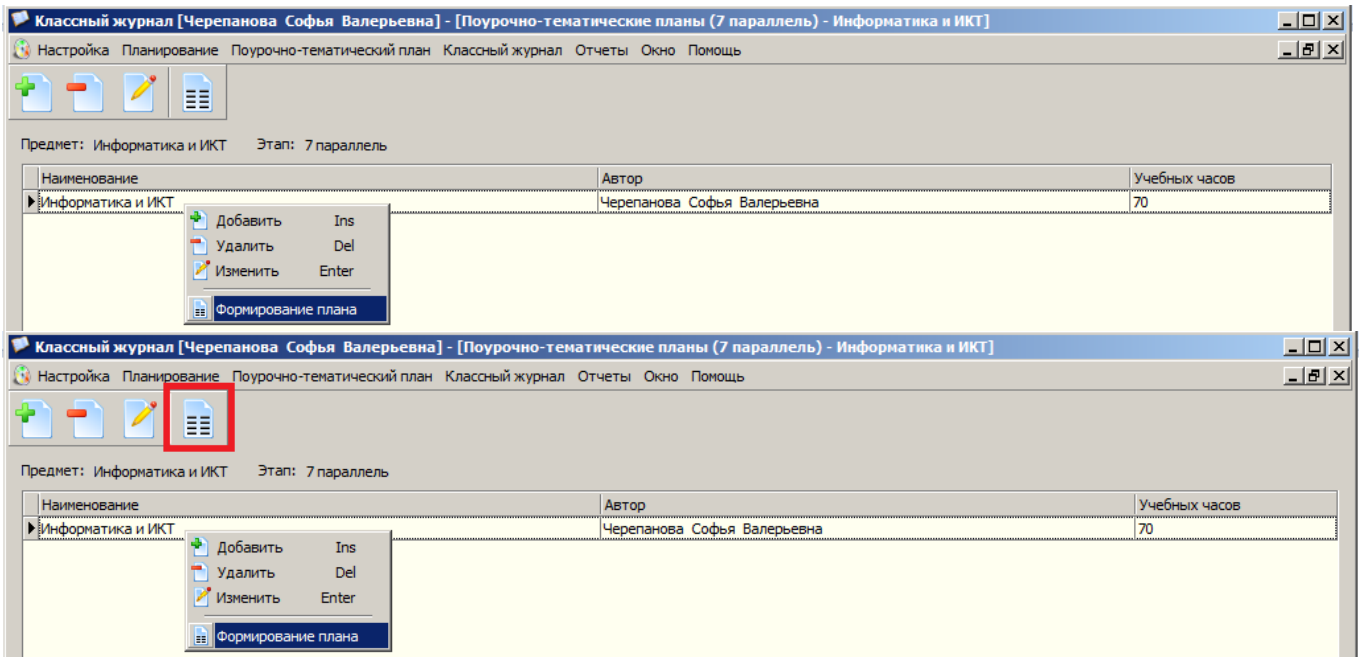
Классный журнал [Черепанова Софья Валерьевна] - [Поурочно-тематические планы (7 параллель) - Информатика и ИКТ]

Настройка Планирование Поурочно-тематический план Классный журнал Отчеты Окно Помощь

Предмет: Информатика и ИКТ Этап: 7 параллель

| Наименование | Автор | Учебных часов |
|---|---|---|
| Информатика и ИКТ | Черепанова Софья Валерьевна | 70 |

Добавить Ins
Удалить Del
Изменить Enter
Формирование плана

Классный журнал [Черепанова Софья Валерьевна] - [Поурочно-тематические планы (7 параллель) - Информатика и ИКТ]

Настройка Планирование Поурочно-тематический план Классный журнал Отчеты Окно Помощь

Предмет: Информатика и ИКТ Этап: 7 параллель

| Наименование | Автор | Учебных часов |
|---|---|---|
| Информатика и ИКТ | Черепанова Софья Валерьевна | 70 |

Добавить Ins
Удалить Del
Изменить Enter
Формирование плана